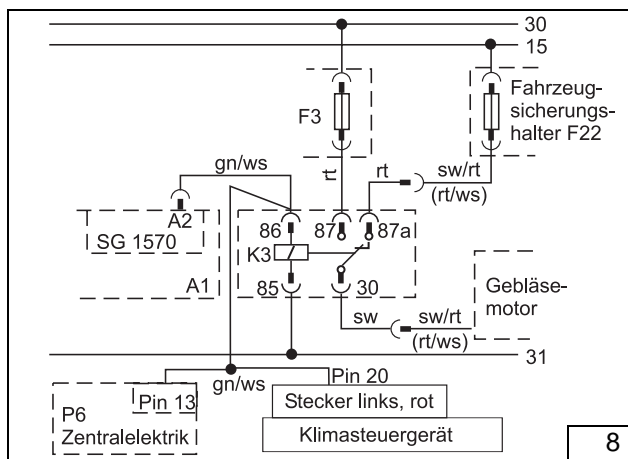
30
15
F3
Fahrzeugsicherungshalter F22
gn/ws
rt
rt
sw/rt
(rt/ws)
A2
SG 1570
A1
86
87
87a
K3
85
30
Gebläsemotor
sw
sw/rt
(rt/ws)
31
gn/ws
Pin 20
P6
Pin 13
Zentralelektrik
Stecker links, rot
Klimasteuergerät
8